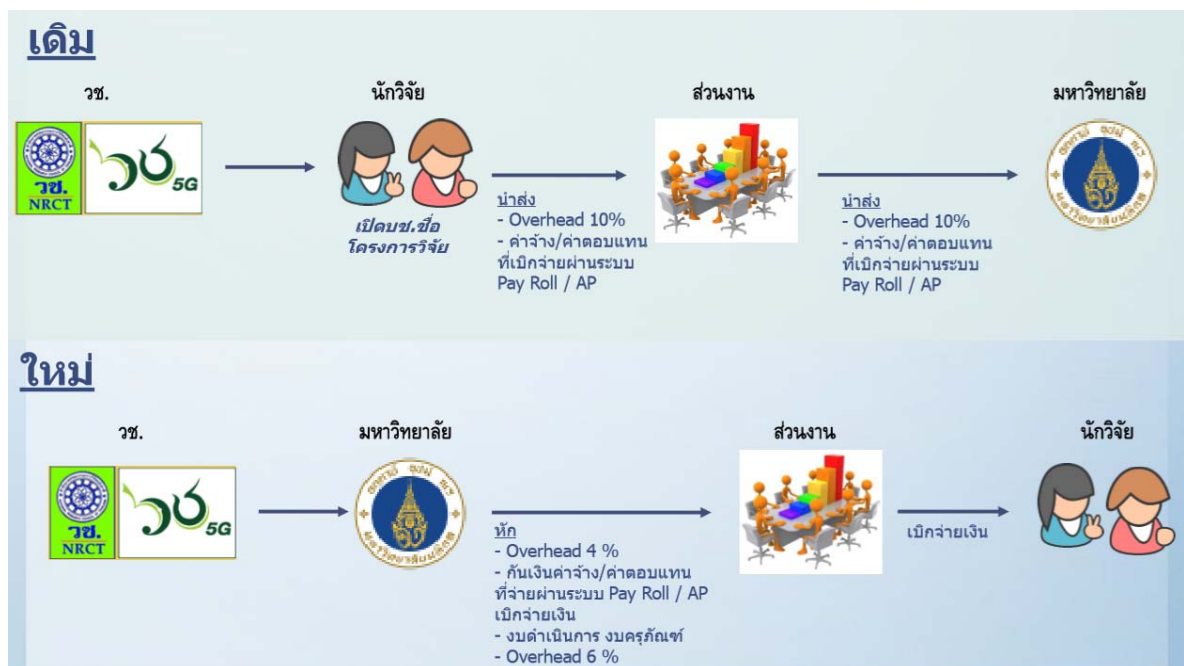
เดิม

วช.

วช.
NRCT

วช 5G

นักวิจัย

เปิดบช.ชื่อโครงการวิจัย

นำส่ง
- Overhead 10%
- ค่าจ้าง/ค่าตอบแทนที่เบิกจ่ายผ่านระบบ Pay Roll / AP

ส่วนงาน

นำส่ง
- Overhead 10%
- ค่าจ้าง/ค่าตอบแทนที่เบิกจ่ายผ่านระบบ Pay Roll / AP

มหาวิทยาลัย

ใหม่

วช.

วช.
NRCT

วช 5G

มหาวิทยาลัย

หัก
- Overhead 4 %
- กันเงินค่าจ้าง/ค่าตอบแทนที่จ่ายผ่านระบบ Pay Roll / AP
เบิกจ่ายเงิน
- งบดำเนินการ งบครุภัณฑ์
- Overhead 6 %

ส่วนงาน

เบิกจ่ายเงิน

นักวิจัย